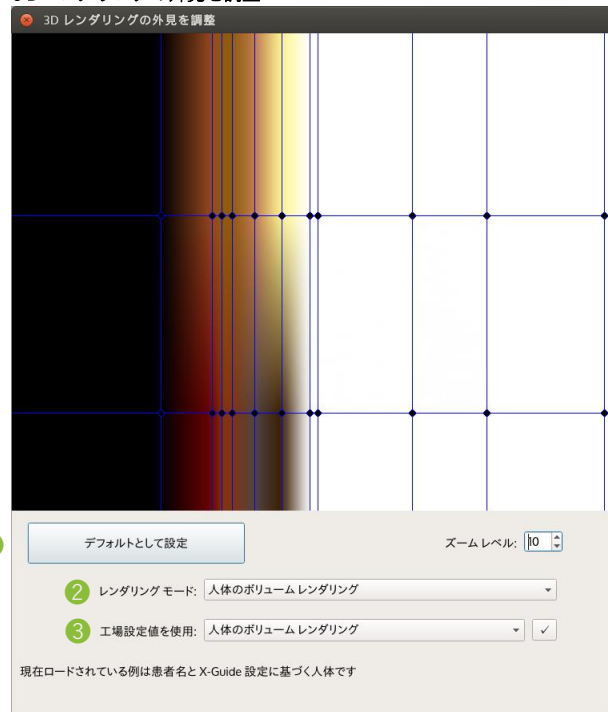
3D レンダリングの外見を調整

デフォルトとして設定

ズーム レベル: 10

2 レンダリング モード: 人体のボリューム レンダリング

3 工場設定値を使用: 人体のボリューム レンダリング ✓

現在ロードされている例は患者名と X-Guide 設定に基づく人体です